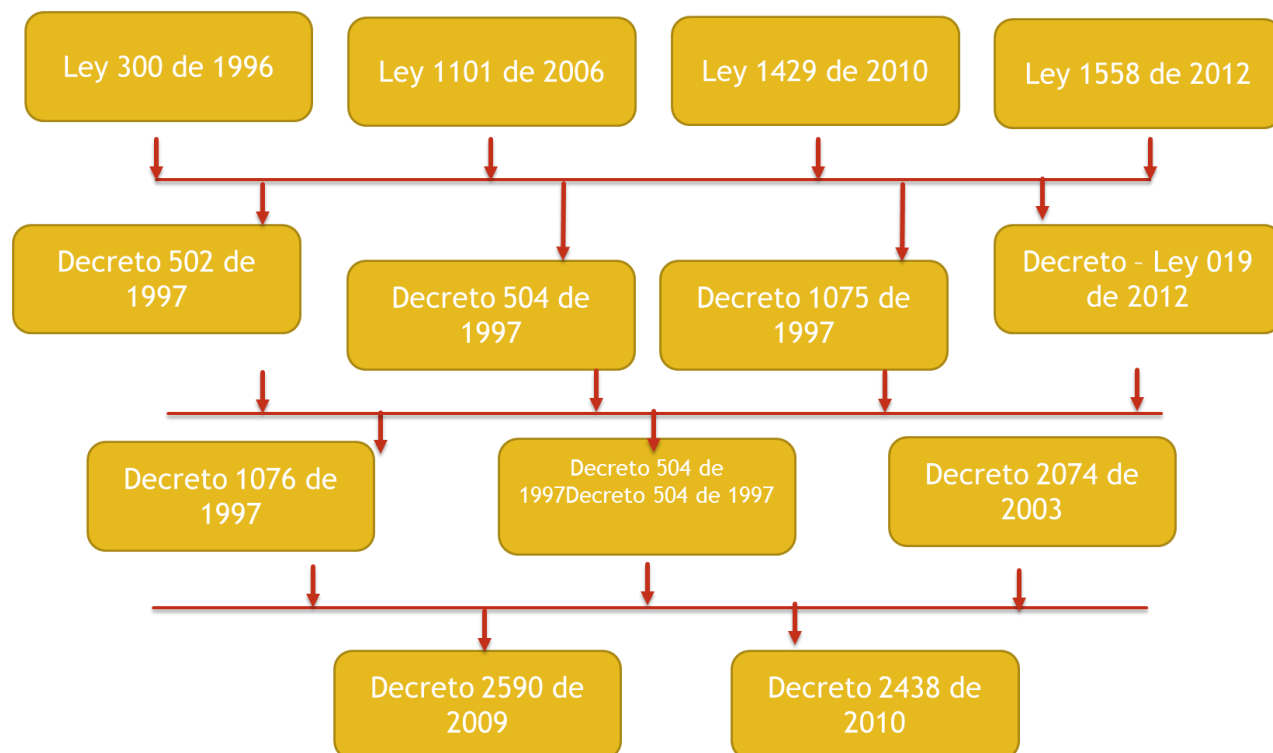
Ley 300 de 1996

Ley 1101 de 2006

Ley 1429 de 2010

Ley 1558 de 2012

Decreto 502 de 1997

Decreto 504 de 1997

Decreto 1075 de 1997

Decreto – Ley 019 de 2012

Decreto 1076 de 1997

Decreto 504 de 1997Decreto 504 de 1997

Decreto 2074 de 2003

Decreto 2590 de 2009

Decreto 2438 de 2010